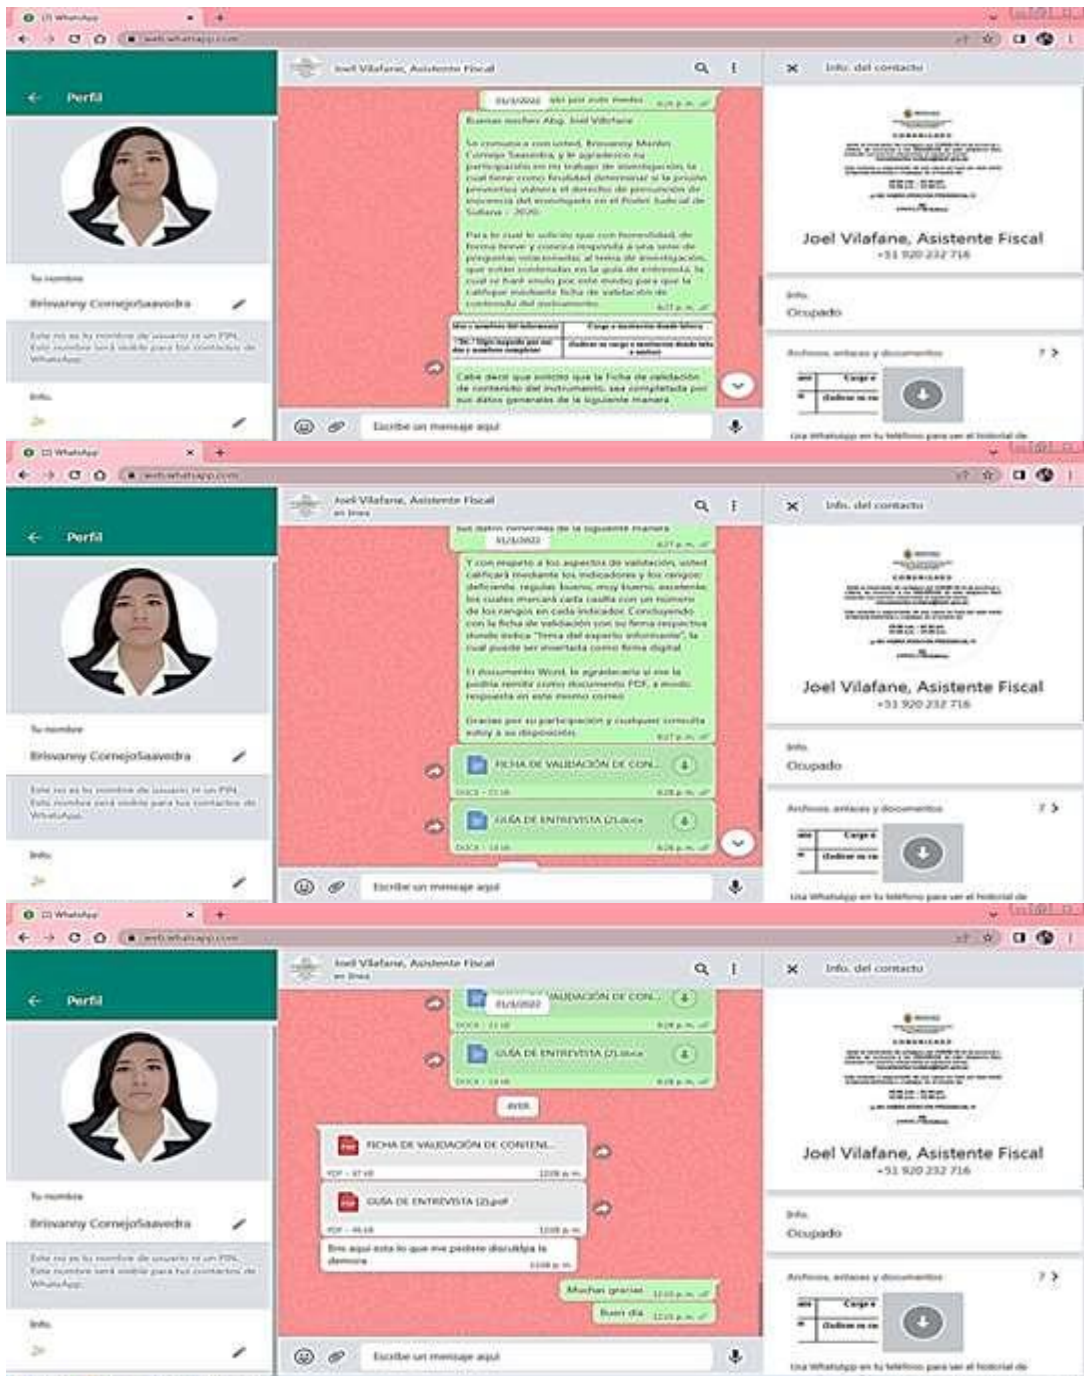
(2) WhatsApp

web.whatsapp.com

Perfil

Tu nombre

Brisvanny CornejoSaavedra

Este no es tu nombre de usuario ni un PIN. Este nombre será visible para tus contactos de WhatsApp.

Info.

Joel Vilafane, Asistente Fiscal

31/1/2022

Buenas noches Abg. Joel Vilafane

Se comunica con usted, Brisvanny Marlen Cornejo Saavedra, y le agradezco su participación en mi trabajo de investigación, la cual tiene como finalidad determinar si la prisión preventiva vulnera el derecho de presunción de inocencia del investigado en el Poder Judicial de Sullana - 2020.

Para lo cual le solicito que con honestidad, de forma breve y concisa responda a una serie de preguntas relacionadas al tema de investigación, que están contenidas en la guía de entrevista, la cual se hará envío por este medio para que la califique mediante ficha de validación de contenido del instrumento.

Cabe decir que solicito que la ficha de validación de contenido del instrumento, sea completada por sus datos generales de la siguiente manera

Escribe un mensaje aquí

Info. del contacto

Joel Vilafane, Asistente Fiscal

+51 920 232 716

Info.

Ocupado

Archivos, enlaces y documentos

(2) WhatsApp

web.whatsapp.com

Perfil

Tu nombre

Brisvanny CornejoSaavedra

Este no es tu nombre de usuario ni un PIN. Este nombre será visible para tus contactos de WhatsApp.

Info.

Joel Vilafane, Asistente Fiscal

en línea

31/1/2022

Y con respecto a los aspectos de validación, usted calificará mediante los indicadores y los rangos: deficiente, regular, bueno, muy bueno, excelente, los cuales marcará cada casilla con un número de los rangos en cada indicador. Concluyendo con la ficha de validación con su firma respectiva donde indica "firma del experto informante", la cual puede ser insertada como firma digital

El documento Word, le agradecería si me lo podría remitir como documento PDF, a modo respuesta en este mismo correo

Gracias por su participación y cualquier consulta estoy a su disposición.

FICHA DE VALIDACIÓN DE CON...

GUÍA DE ENTREVISTA (2).docx

Escribe un mensaje aquí

Info. del contacto

Joel Vilafane, Asistente Fiscal

+51 920 232 716

Info.

Ocupado

Archivos, enlaces y documentos

(2) WhatsApp

web.whatsapp.com

Perfil

Tu nombre

Brisvanny CornejoSaavedra

Este no es tu nombre de usuario ni un PIN. Este nombre será visible para tus contactos de WhatsApp.

Info.

Joel Vilafane, Asistente Fiscal

en línea

31/1/2022

FICHA DE VALIDACIÓN DE CON...

GUÍA DE ENTREVISTA (2).docx

AYER

FICHA DE VALIDACIÓN DE CONTENI...

GUÍA DE ENTREVISTA (2).pdf

Ese aquí esta lo que me pediste disculpa la demora

Muchas gracias

Buen día

Escribe un mensaje aquí

Info. del contacto

Joel Vilafane, Asistente Fiscal

+51 920 232 716

Info.

Ocupado

Archivos, enlaces y documentos

Usa WhatsApp en tu teléfono para ver el historial de